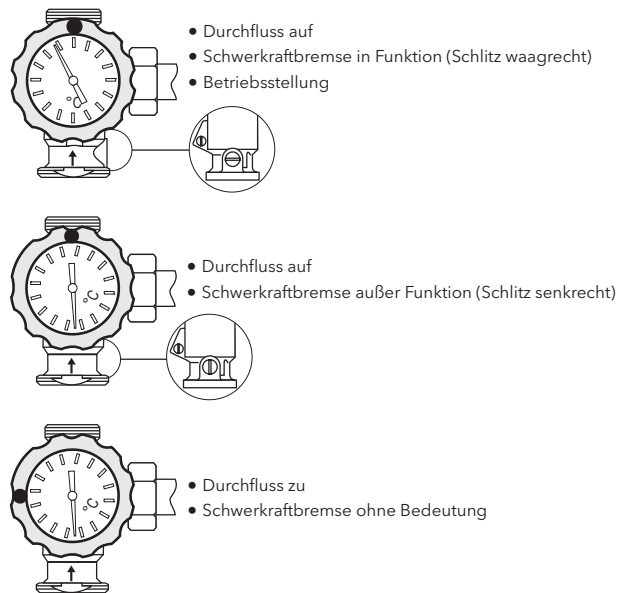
• Durchfluss auf
• Schwerkraftbremse in Funktion (Schlitz waagrecht)
• Betriebsstellung

°C

• Durchfluss auf
• Schwerkraftbremse außer Funktion (Schlitz senkrecht)

°C

• Durchfluss zu
• Schwerkraftbremse ohne Bedeutung

°C